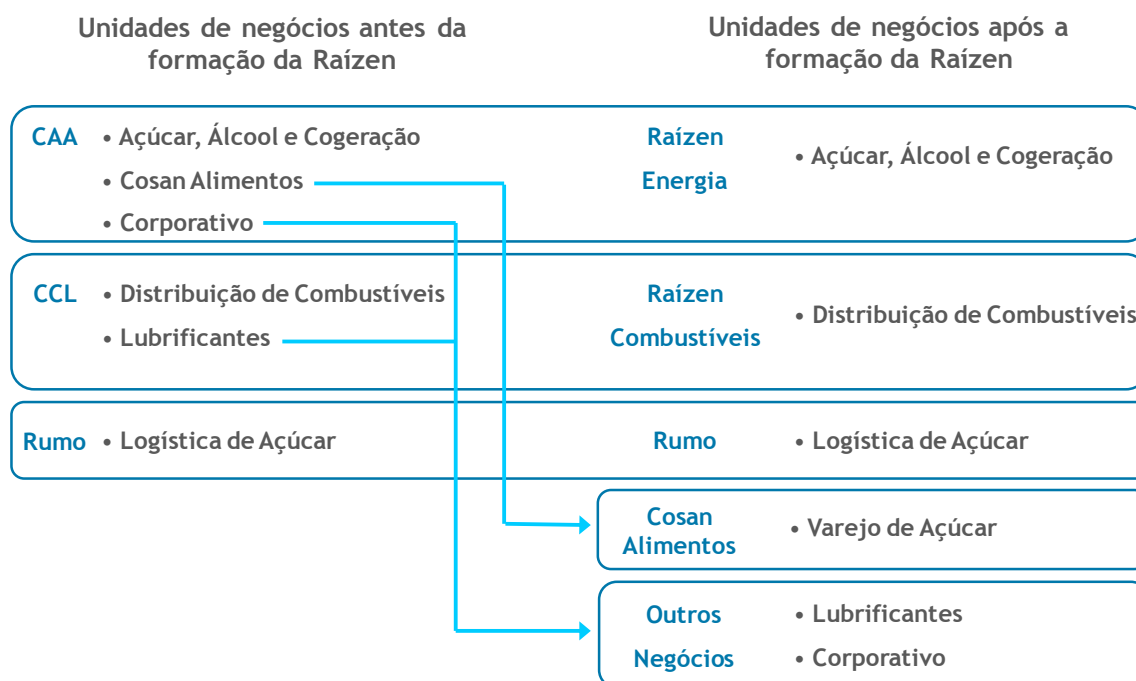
Unidades de negócios antes da formação da Raízen

Unidades de negócios após a formação da Raízen

CAA
• Açúcar, Álcool e Cogeração
• Cosan Alimentos
• Corporativo

Raízen Energia
• Açúcar, Álcool e Cogeração

CCL
• Distribuição de Combustíveis
• Lubrificantes

Raízen Combustíveis
• Distribuição de Combustíveis

Rumo
• Logística de Açúcar

Rumo
• Logística de Açúcar

Cosan Alimentos
• Varejo de Açúcar

Outros Negócios
• Lubrificantes
• Corporativo